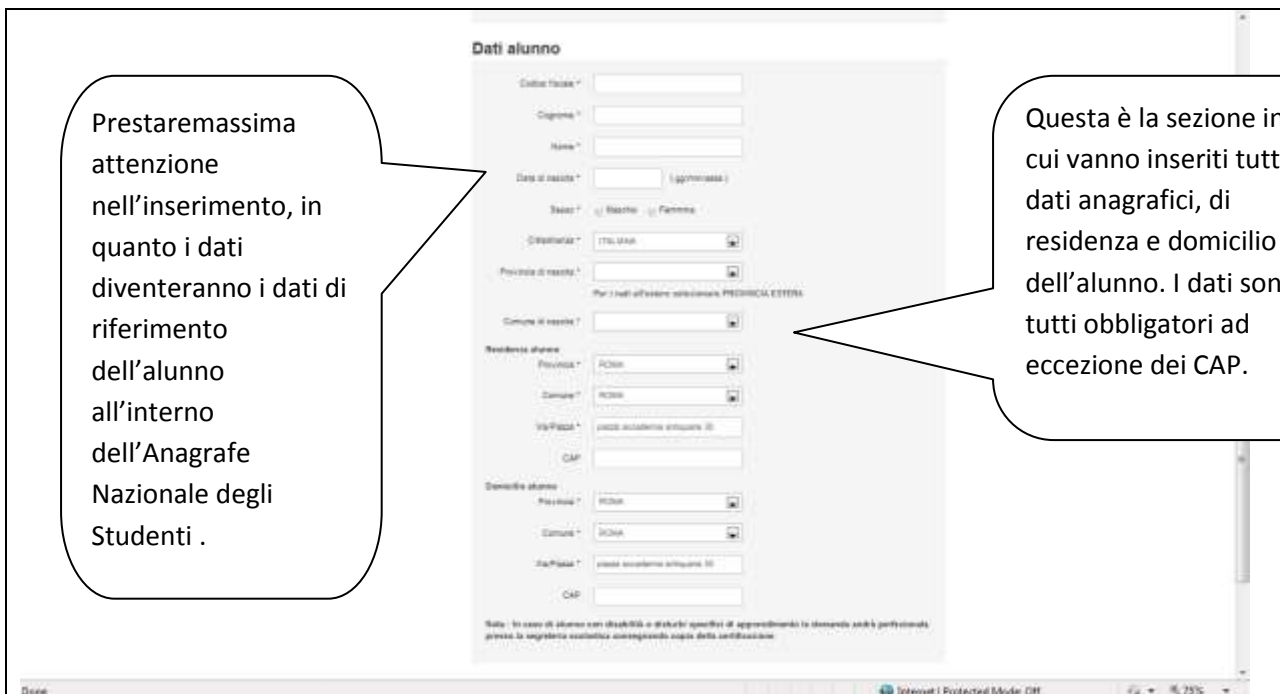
Dati alunno

Codice fiscale *

Cognome *

Nome *

Data di nascita * (gg/mm/aaaa)

Sesso * Maschio Femmina

Cittadinanza * ITALIANA

Provincia di nascita *

Per i nati all'estero selezionare PROVINCIA ESTERA

Comune di nascita *

Residenza alunno

Provincia * ROMA

Comune * ROMA

Via/Piazza * piazza accademia antiquaria 30

CAP

Domicilio alunno

Provincia * ROMA

Comune * ROMA

Via/Piazza * piazza accademia antiquaria 30

CAP

Nota : In caso di alunno con disabilità o disturbi specifici di apprendimento la domanda andrà perfezionata presso la segreteria scolastica consegnando copia della certificazione

Prestaremassima attenzione nell'inserimento, in quanto i dati diventeranno i dati di riferimento dell'alunno all'interno dell'Anagrafe Nazionale degli Studenti .

Questa è la sezione in cui vanno inseriti tutt dati anagrafici, di residenza e domicilio dell'alunno. I dati son tutti obbligatori ad eccezione dei CAP.

Done

Internet | Protected Mode: Off

75%